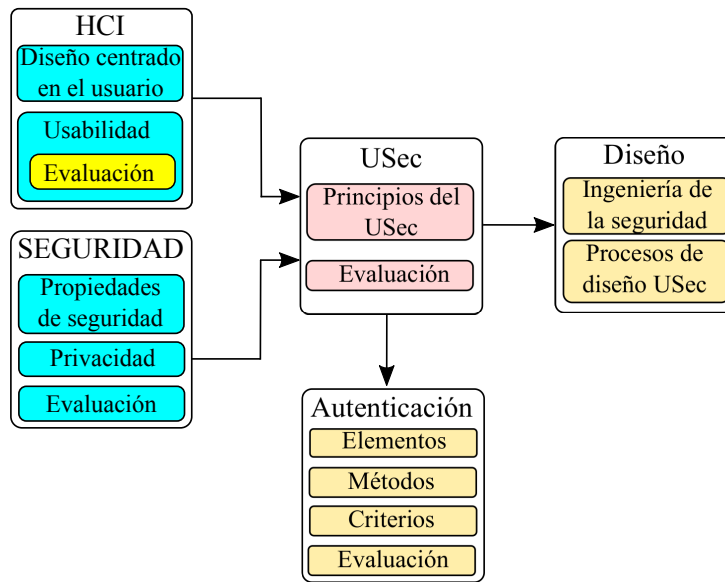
HCI
Diseño centrado en el usuario
Usabilidad
Evaluación

SEGURIDAD
Propiedades de seguridad
Privacidad
Evaluación

USec
Principios del USec
Evaluación

Diseño
Ingeniería de la seguridad
Procesos de diseño USec

Autenticación
Elementos
Métodos
Criterios
Evaluación